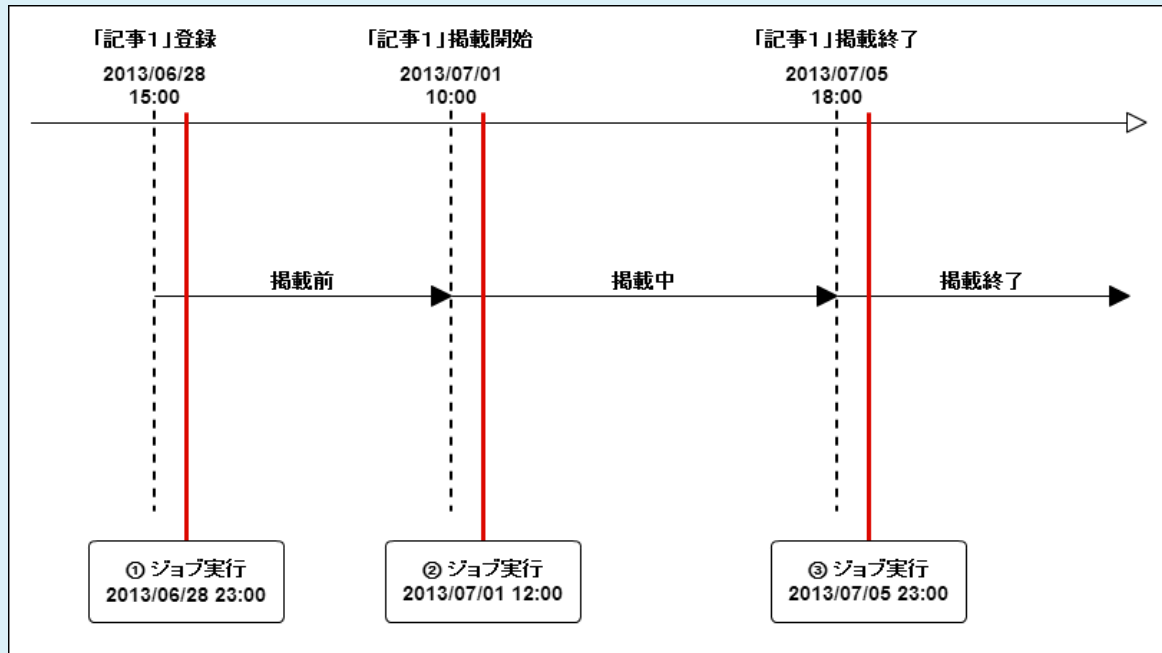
「記事1」登録
2013/06/28
15:00

「記事1」掲載開始
2013/07/01
10:00

「記事1」掲載終了
2013/07/05
18:00

掲載前

掲載中

掲載終了

① ジョブ実行
2013/06/28 23:00

② ジョブ実行
2013/07/01 12:00

③ ジョブ実行
2013/07/05 23:00